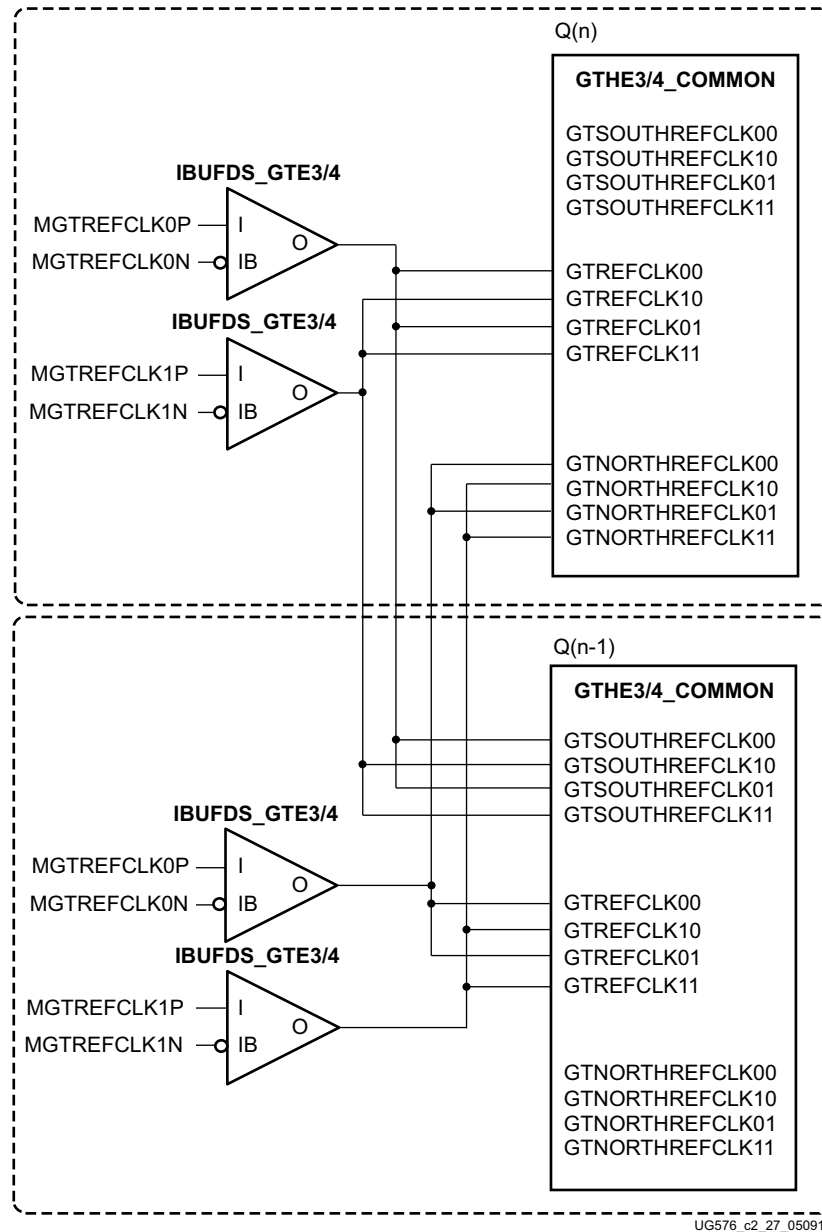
Q(n)

GTHE3/4_COMMON

GTSOUTHREFCLK00
GTSOUTHREFCLK10
GTSOUTHREFCLK01
GTSOUTHREFCLK11

IBUFDS_GTE3/4

MGTREFCLK0P
MGTREFCLK0N
I
IB
O

GTREFCLK00
GTREFCLK10
GTREFCLK01
GTREFCLK11

IBUFDS_GTE3/4

MGTREFCLK1P
MGTREFCLK1N
I
IB
O

GTNORTHREFCLK00
GTNORTHREFCLK10
GTNORTHREFCLK01
GTNORTHREFCLK11

Q(n-1)

GTHE3/4_COMMON

GTSOUTHREFCLK00
GTSOUTHREFCLK10
GTSOUTHREFCLK01
GTSOUTHREFCLK11

IBUFDS_GTE3/4

MGTREFCLK0P
MGTREFCLK0N
I
IB
O

GTREFCLK00
GTREFCLK10
GTREFCLK01
GTREFCLK11

IBUFDS_GTE3/4

MGTREFCLK1P
MGTREFCLK1N
I
IB
O

GTNORTHREFCLK00
GTNORTHREFCLK10
GTNORTHREFCLK01
GTNORTHREFCLK11

UG576_c2_27_05091